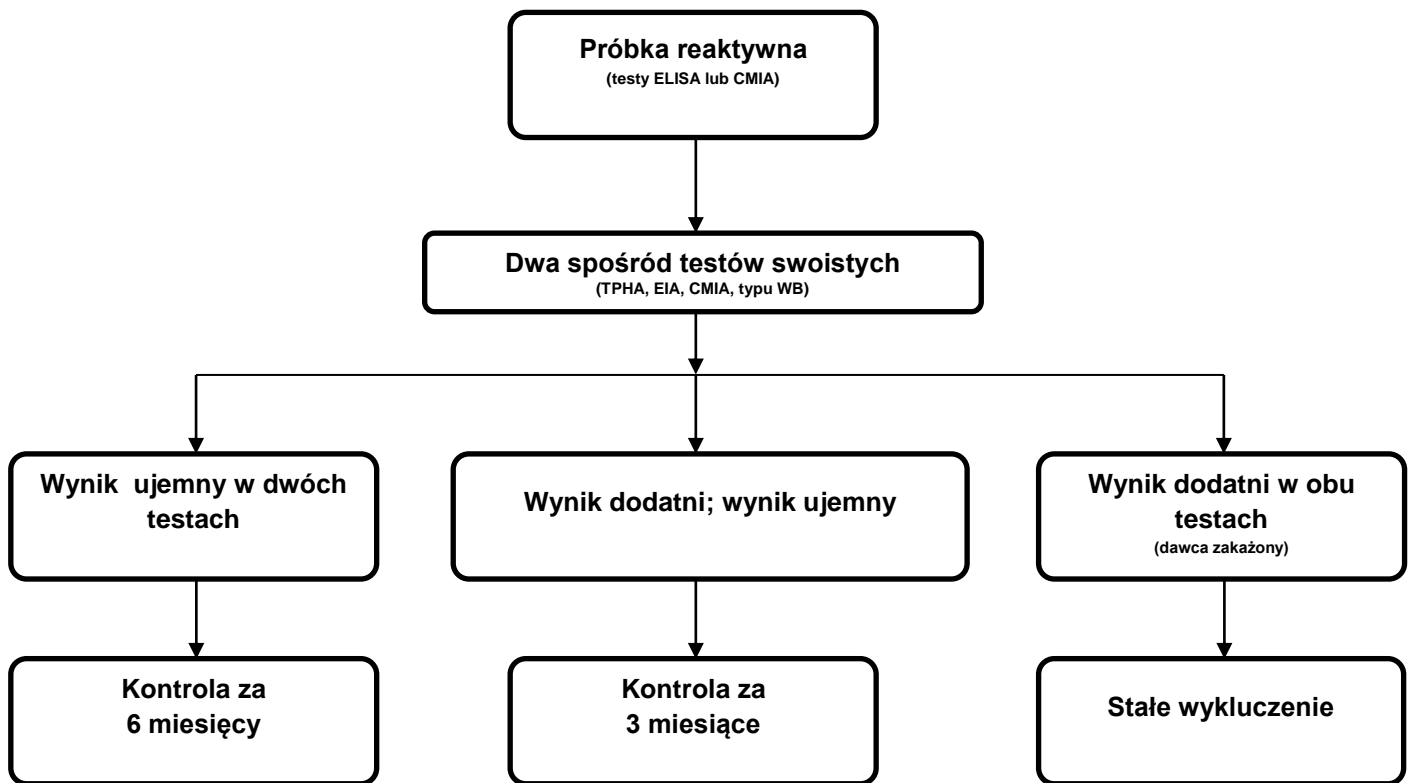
Próbka reaktywna
(testy ELISA lub CMIA)

Dwa spośród testów swoistych
(TPHA, EIA, CMIA, typu WB)

Wynik  ujemny w dwóch testach

Wynik dodatni; wynik ujemny

Wynik dodatni w obu testach
(dawca zakażony)

Kontrola za
6 miesięcy

Kontrola za
3 miesiące

Stałe wykluczenie